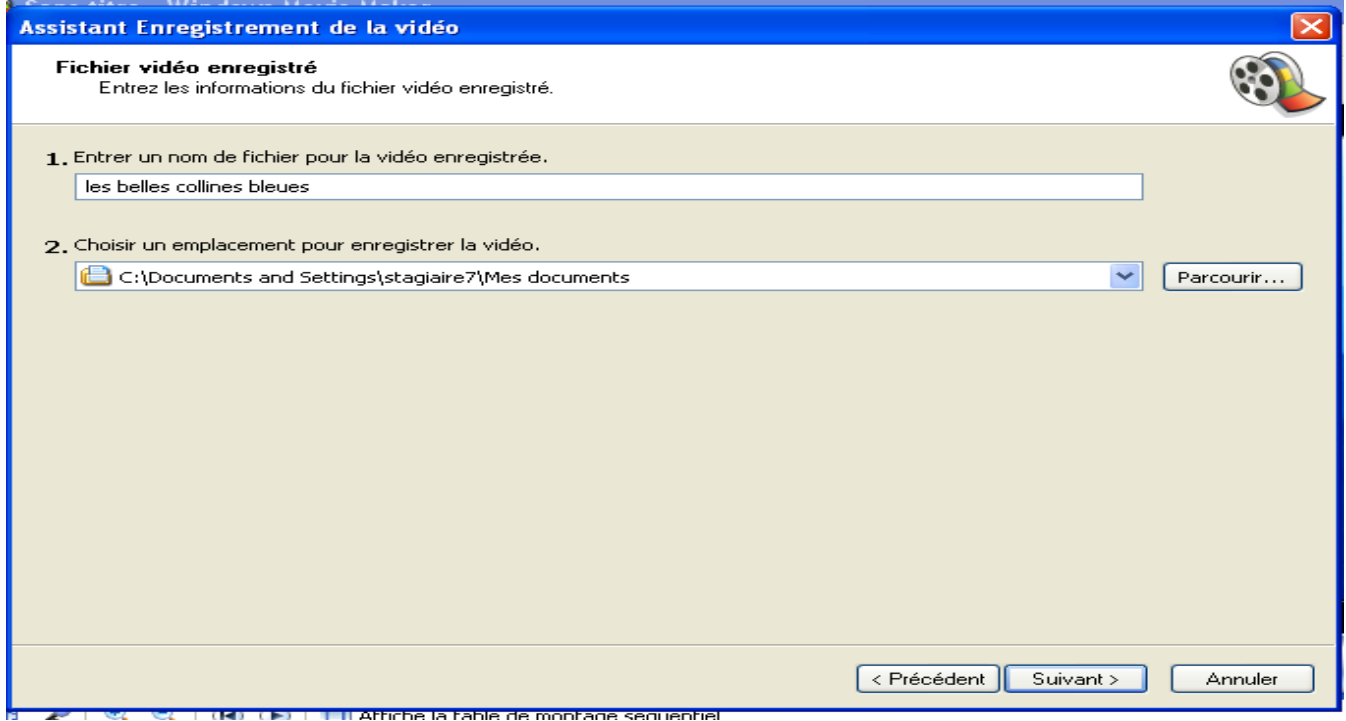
Assistant Enregistrement de la vidéo

Fichier vidéo enregistré
Entrez les informations du fichier vidéo enregistré.

1. Entrer un nom de fichier pour la vidéo enregistrée.

les belles collines bleues

2. Choisir un emplacement pour enregistrer la vidéo.

C:\Documents and Settings\stagiaire7\Mes documents

Parcourir...

< Précédent

Suivant >

Annuler

Affiche la table de montage séquentiel